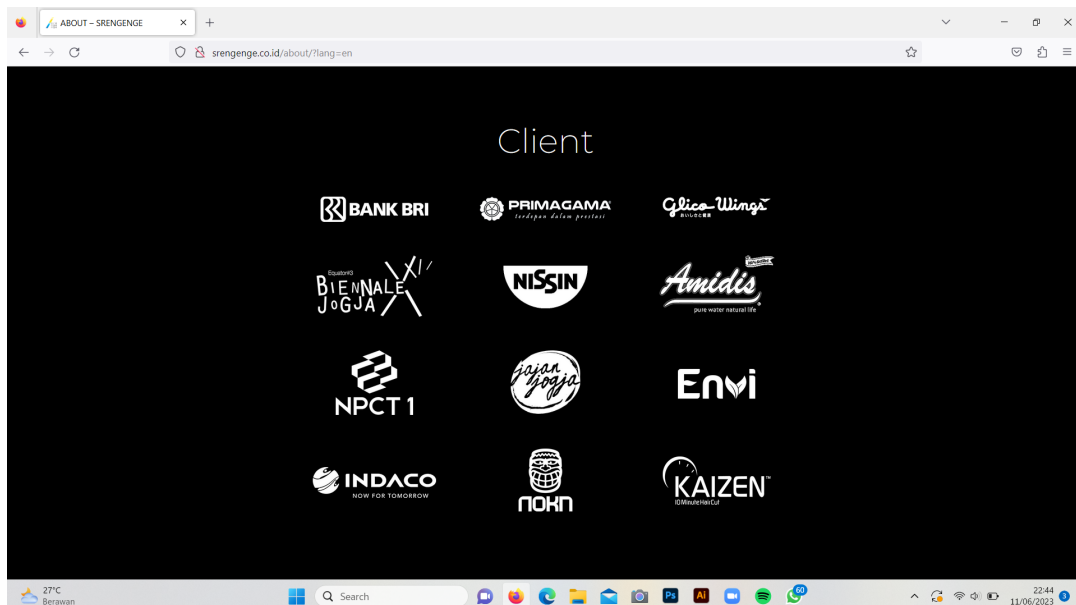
ABOUT – SRENGENGE

srengenge.co.id/about/?lang=en

Client

BANK BRI

PRIMAGAMA
terdepan dalam prestasi

Glico Wings

Equator#3
BIENNALE JOGJA XI

NISSIN

Amidis
pure water natural life

NPCT 1

jajan jogja

Envi

INDACO
NOW FOR TOMORROW

nokn

KAIZEN
10 Minute Hair Cut

27°C
Berawan

Search

60

22:44
11/06/2023

3